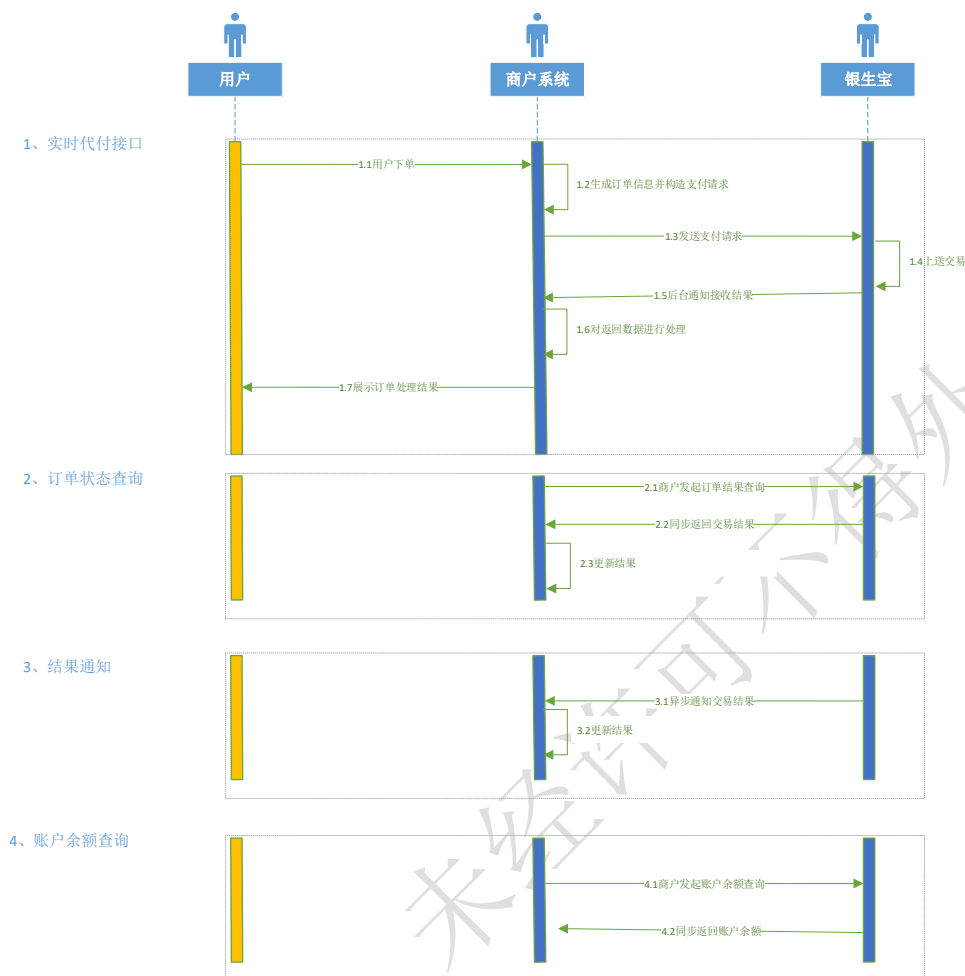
用户

商户系统

银生宝

1、实时代付接口

1.1用户下单

1.2生成订单信息并构造支付请求

1.3发送支付请求

1.4上送交易

1.5后台通知接收结果

1.6对返回数据进行处理

1.7展示订单处理结果

2、订单状态查询

2.1商户发起订单结果查询

2.2同步返回交易结果

2.3更新结果

3、结果通知

3.1异步通知交易结果

3.2更新结果

4、账户余额查询

4.1商户发起账户余额查询

4.2同步返回账户余额

未经许可不得外